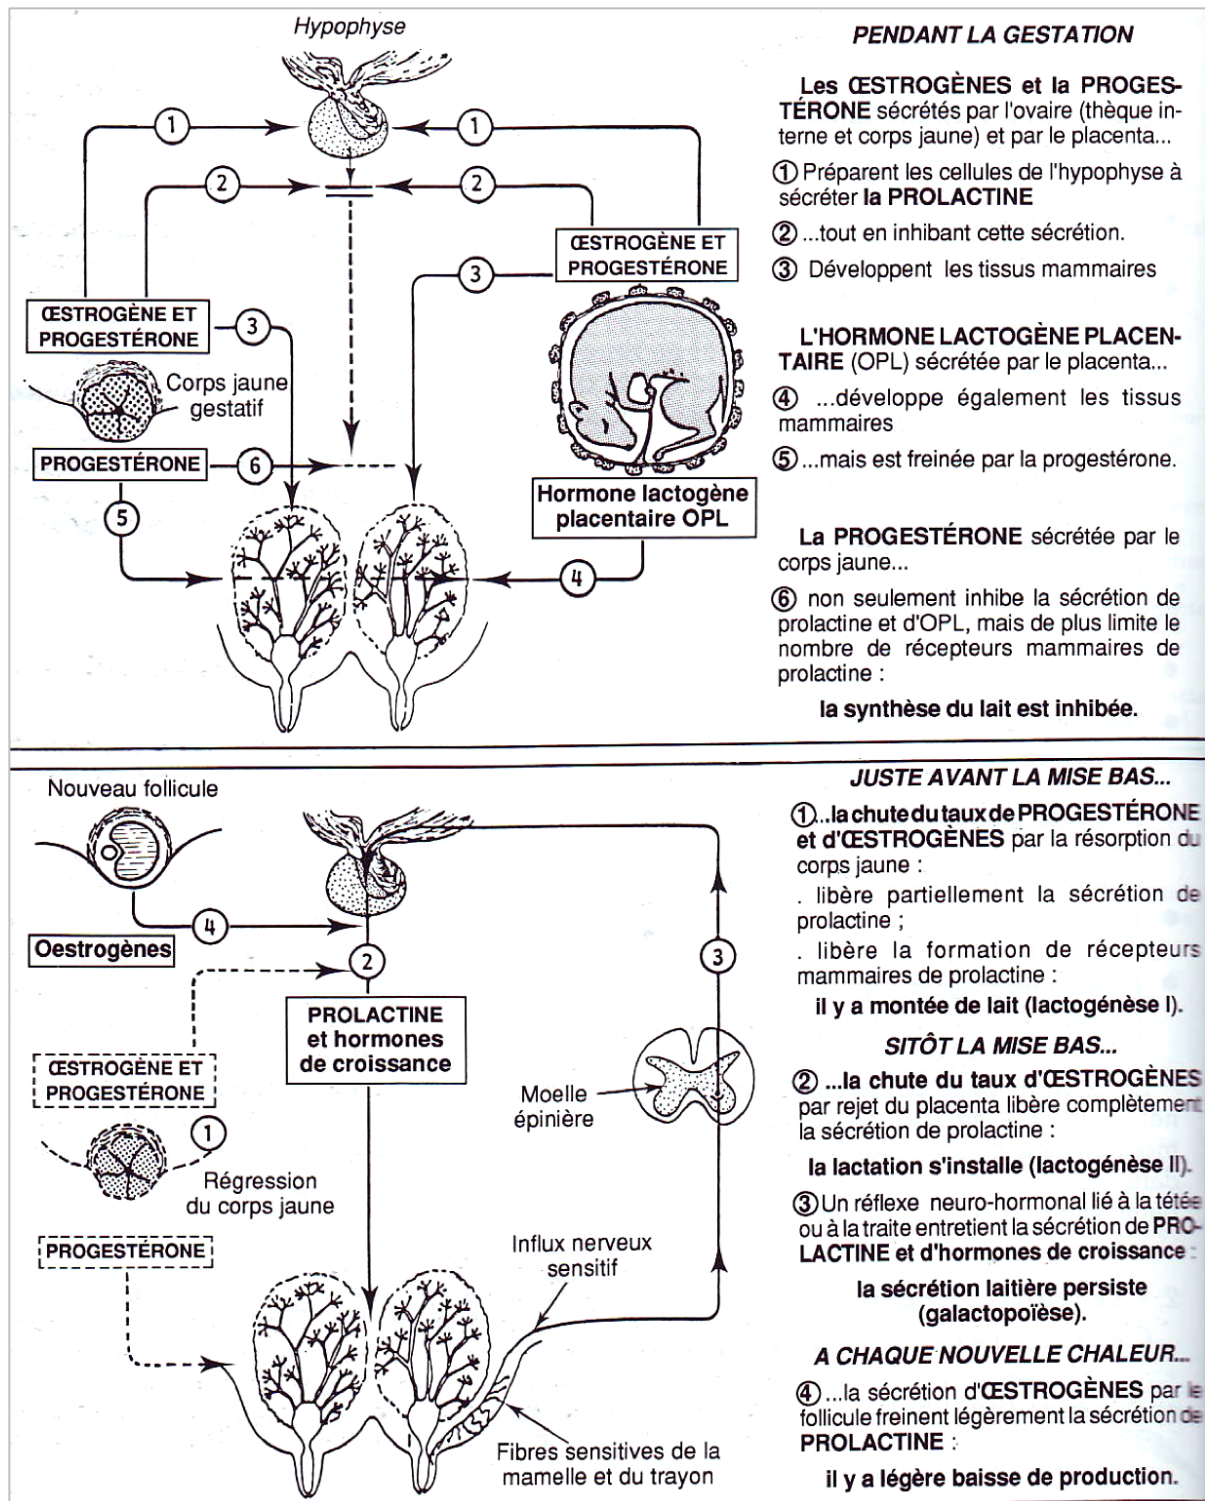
Hypophyse

1 1 2 2

ŒSTROGÈNE ET PROGESTÉRONE

3

ŒSTROGÈNE ET PROGESTÉRONE

3

Corps jaune gestatif

PROGESTÉRONE 6

5

Hormone lactogène placentaire OPL

4

PENDANT LA GESTATION

Les ŒSTROGÈNES et la PROGESTÉRONE sécrétés par l'ovaire (thèque interne et corps jaune) et par le placenta...

① Préparent les cellules de l'hypophyse à sécréter la PROLACTINE

② ...tout en inhibant cette sécrétion.

③ Développent les tissus mammaires

L'HORMONE LACTOGÈNE PLACENTAIRE (OPL) sécrétée par le placenta...

④ ...développe également les tissus mammaires

⑤ ...mais est freinée par la progestérone.

La PROGESTÉRONE sécrétée par le corps jaune...

⑥ non seulement inhibe la sécrétion de prolactine et d'OPL, mais de plus limite le nombre de récepteurs mammaires de prolactine :

la synthèse du lait est inhibée.

Nouveau follicule

4

Oestrogènes

2

3

ŒSTROGÈNE ET PROGESTÉRONE

PROLACTINE et hormones de croissance

Moelle épinière

1

Régression du corps jaune

PROGESTÉRONE

Influx nerveux sensitif

Fibres sensitives de la mamelle et du trayon

JUSTE AVANT LA MISE BAS...

①...la chute du taux de PROGESTÉRONE et d'ŒSTROGÈNES par la résorption du corps jaune :

. libère partiellement la sécrétion de prolactine ;

. libère la formation de récepteurs mammaires de prolactine :

il y a montée de lait (lactogénèse I).

SITÔT LA MISE BAS...

② ...la chute du taux d'ŒSTROGÈNES par rejet du placenta libère complètement la sécrétion de prolactine :

la lactation s'installe (lactogénèse II).

③ Un réflexe neuro-hormonal lié à la tétée ou à la traite entretient la sécrétion de PROLACTINE et d'hormones de croissance :

la sécrétion laitière persiste (galactopoïèse).

A CHAQUE NOUVELLE CHALEUR...

④ ...la sécrétion d'ŒSTROGÈNES par le follicule freinent légèrement la sécrétion de PROLACTINE :

il y a légère baisse de production.